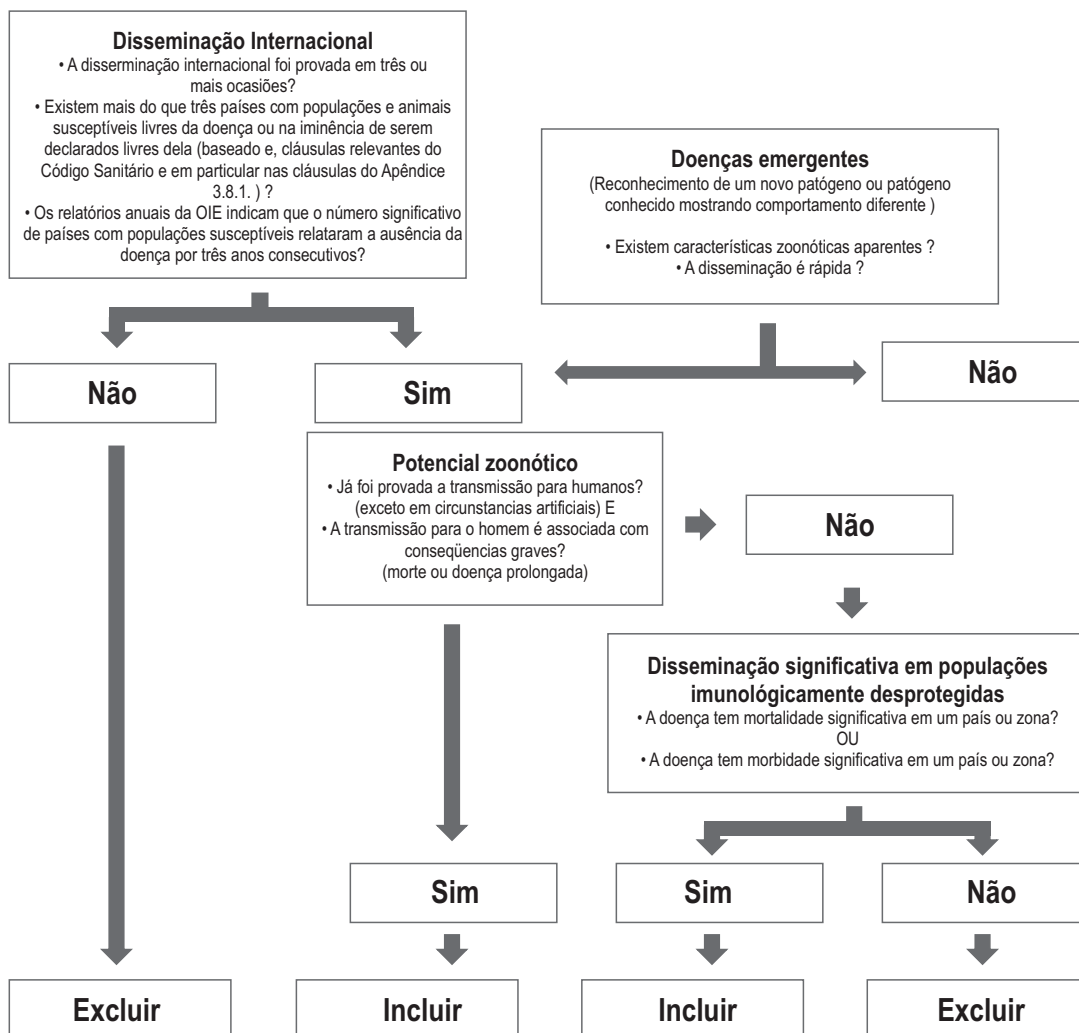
**Disseminação Internacional**
• A disseminação internacional foi provada em três ou mais ocasiões?
• Existem mais do que três países com populações e animais susceptíveis livres da doença ou na iminência de serem declarados livres dela (baseado e, cláusulas relevantes do Código Sanitário e em particular nas cláusulas do Apêndice 3.8.1. ) ?
• Os relatórios anuais da OIE indicam que o número significativo de países com populações susceptíveis relataram a ausência da doença por três anos consecutivos?

**Doenças emergentes**
(Reconhecimento de um novo patógeno ou patógeno conhecido mostrando comportamento diferente )

• Existem características zoonóticas aparentes ?
• A disseminação é rápida ?

Não

Sim

Não

**Potencial zoonótico**
• Já foi provada a transmissão para humanos? (exceto em circunstancias artificiais) E
• A transmissão para o homem é associada com conseqüencias graves? (morte ou doença prolongada)

Não

**Disseminação significativa em populações imunológicamente desprotegidas**
• A doença tem mortalidade significativa em um país ou zona?
OU
• A doença tem morbidade significativa em um país ou zona?

Sim

Sim

Não

Excluir

Incluir

Incluir

Excluir